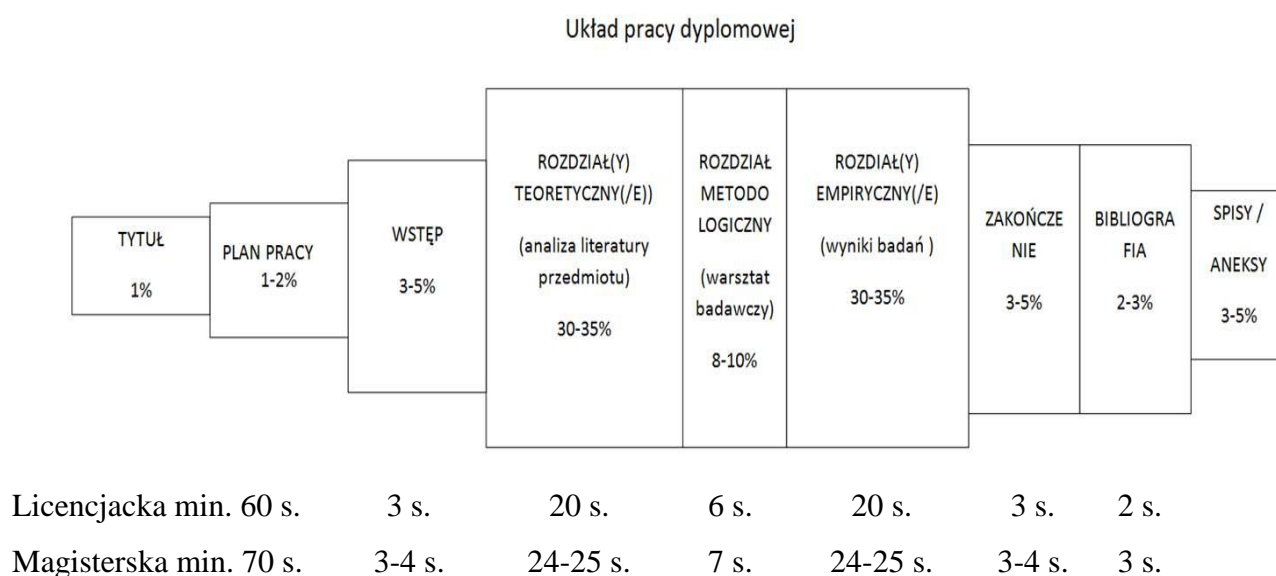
Układ pracy dyplomowej

TYTUŁ
1%

PLAN PRACY
1-2%

WSTĘP
3-5%

ROZDZIAŁ(Y) TEORETYCZNY(/E))
(analiza literatury przedmiotu)
30-35%

ROZDZIAŁ METODOLOGICZNY
(warsztat badawczy)
8-10%

ROZDZIAŁ(Y) EMPIRYCZNY(/E)
(wyniki badań )
30-35%

ZAKOŃCZENIE
3-5%

BIBLIOGRAFIA
2-3%

SPISY / ANEKSY
3-5%

Licencjacka min. 60 s. 3 s. 20 s. 6 s. 20 s. 3 s. 2 s.
Magisterska min. 70 s. 3-4 s. 24-25 s. 7 s. 24-25 s. 3-4 s. 3 s.